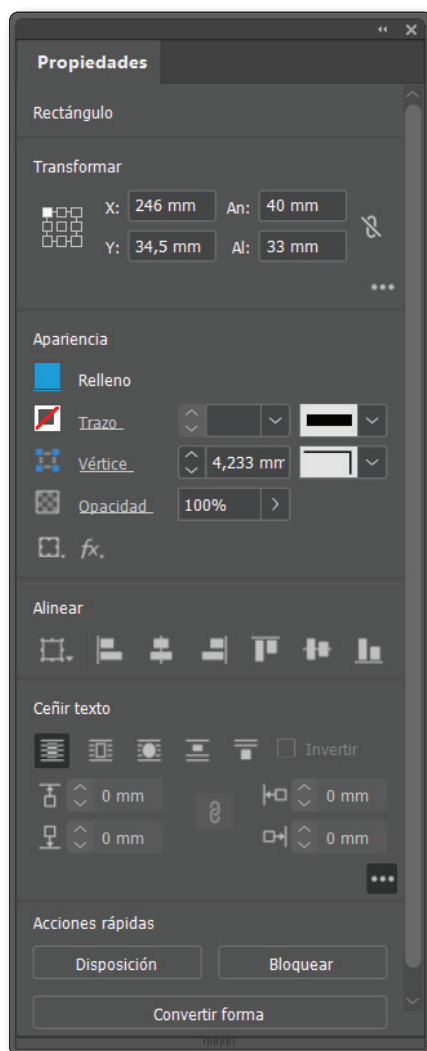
Propiedades

Rectángulo

Transformar

X: 246 mm
An: 40 mm
Y: 34,5 mm
Al: 33 mm

Apariencia

Relleno

Trazo

Vértice
4,233 mm

Opacidad
100%

fx.

Alinear

Ceñir texto

Invertir

0 mm
0 mm
0 mm
0 mm

Acciones rápidas

Disposición
Bloquear
Convertir forma